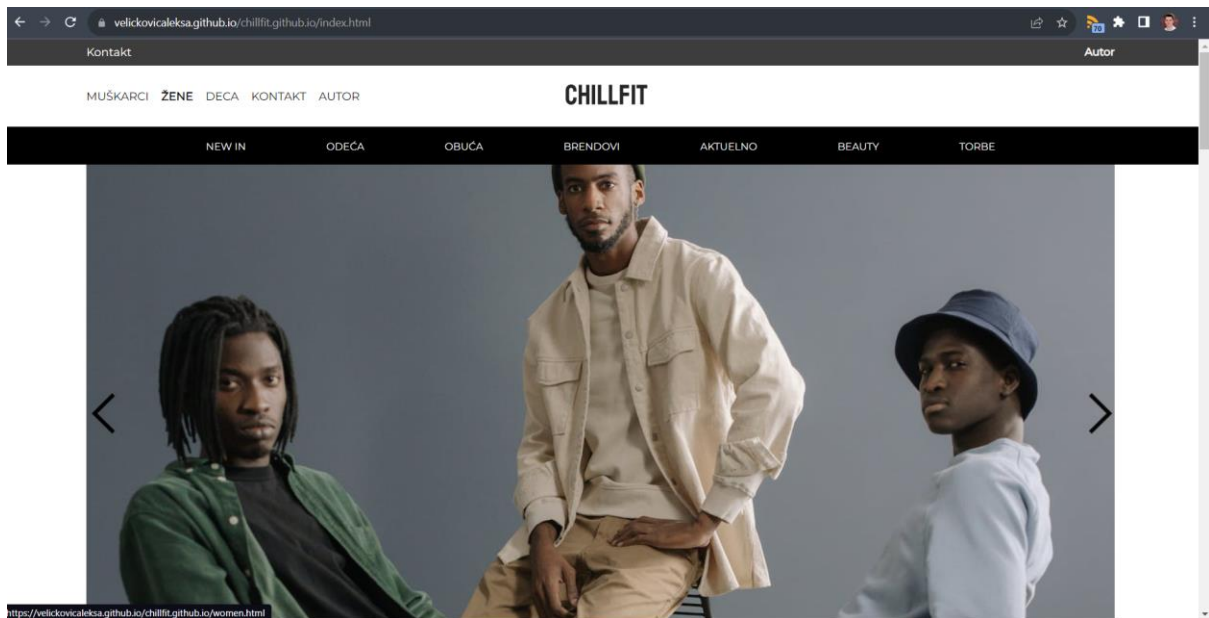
velickovicaleksa.github.io/chillfit.github.io/index.html

Kontakt

Autor

MUŠKARCI ŽENE DECA KONTAKT AUTOR

CHILLFIT

NEW IN ODEĆA OBUĆA BRENDOVI AKTUELNO BEAUTY TORBE

https://velickovicaleksa.github.io/chillfit.github.io/women.html